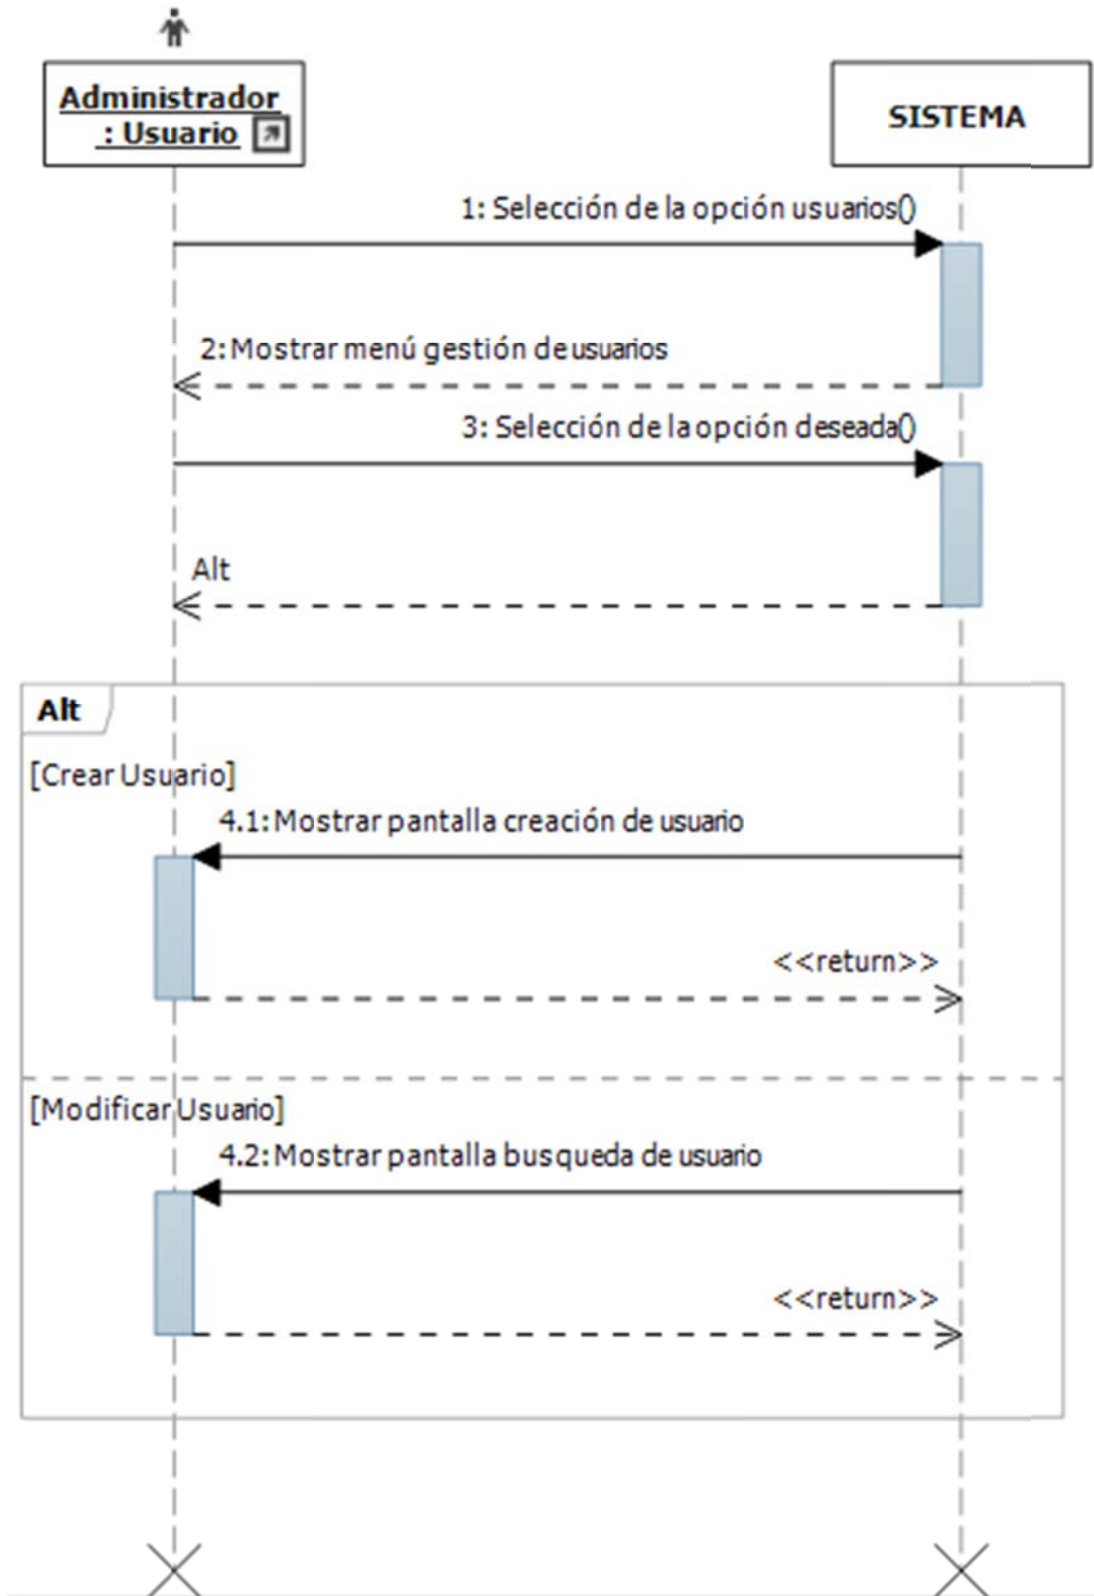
Administrador
: Usuario

SISTEMA

1: Selección de la opción usuarios()

2: Mostrar menú gestión de usuarios

3: Selección de la opción deseada()

Alt

Alt

[Crear Usuario]

4.1: Mostrar pantalla creación de usuario

<<return>>

[Modificar Usuario]

4.2: Mostrar pantalla busqueda de usuario

<<return>>